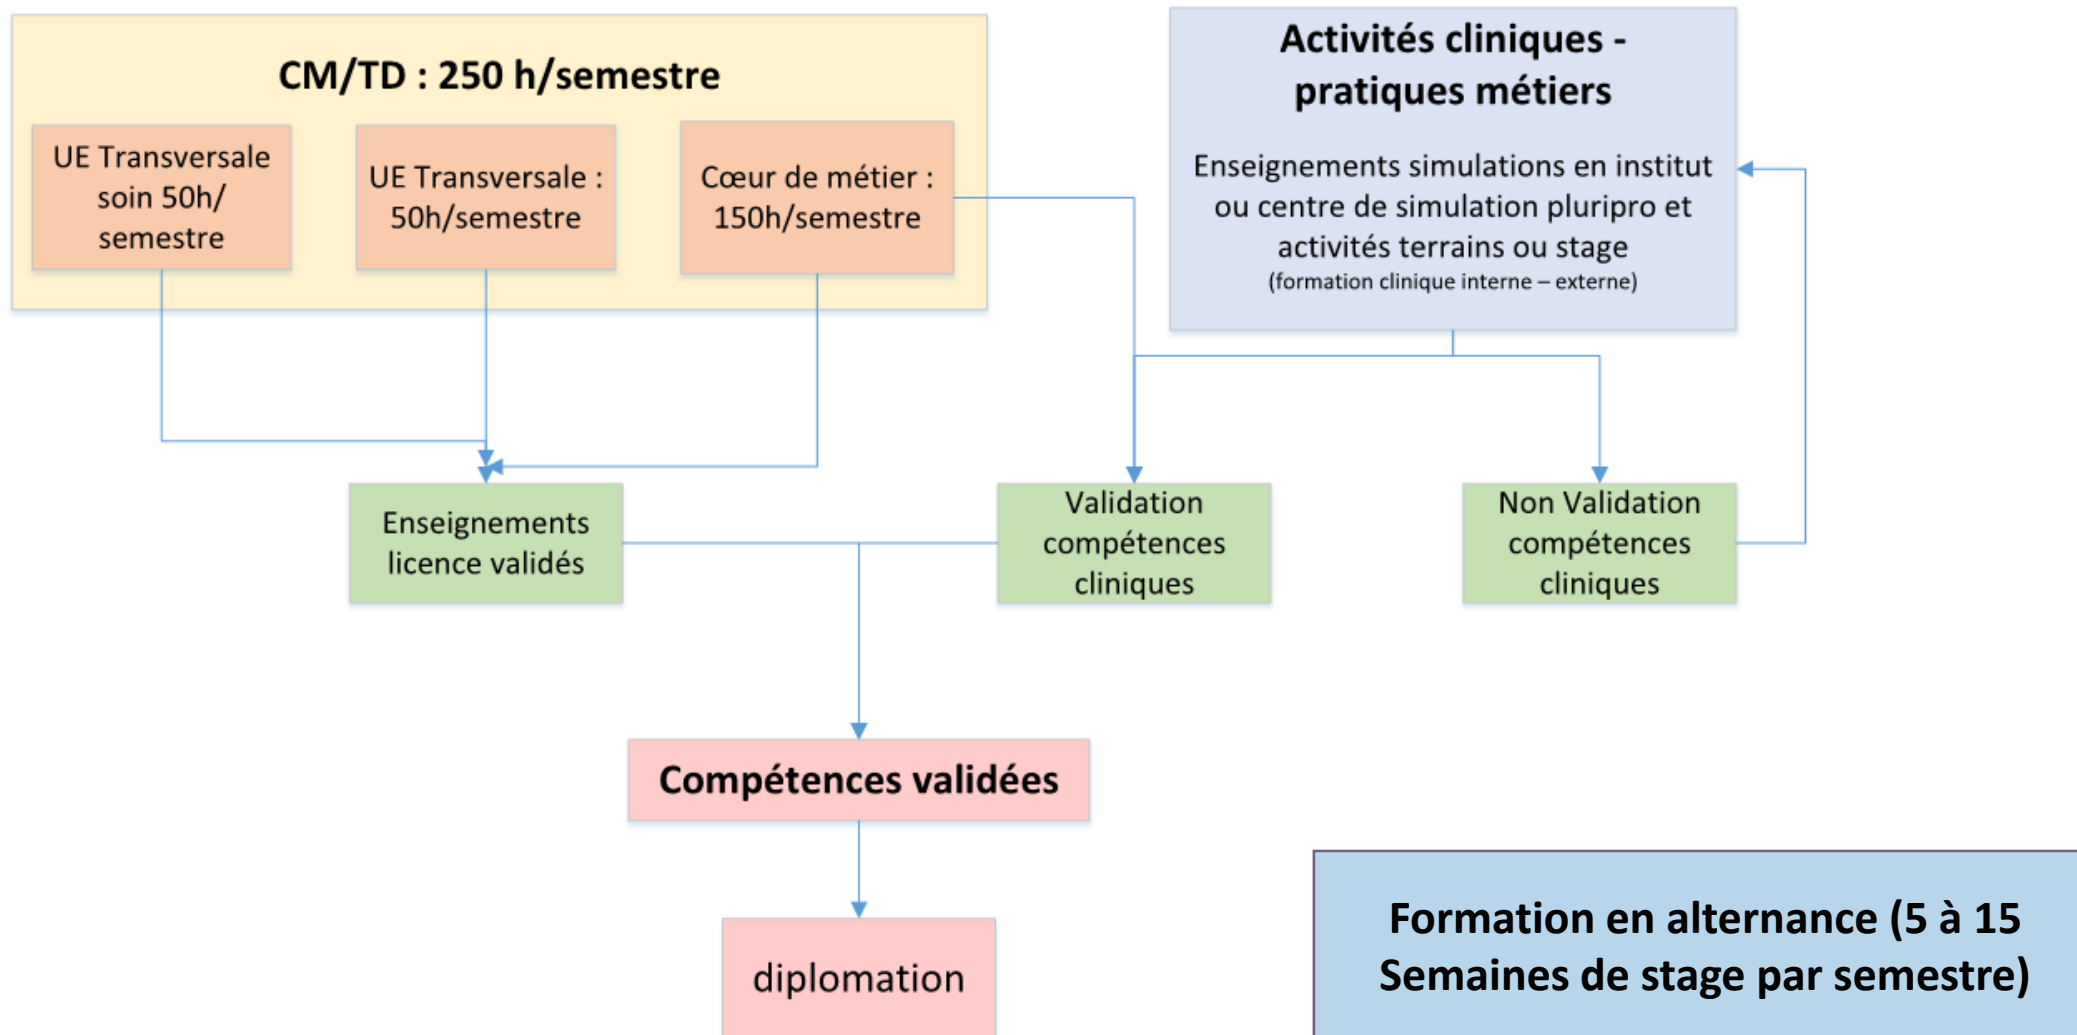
CM/TD : 250 h/semestre

UE Transversale soin 50h/ semestre

UE Transversale : 50h/semestre

Cœur de métier : 150h/semestre

Activités cliniques - pratiques métiers

Enseignements simulations en institut ou centre de simulation pluripro et activités terrains ou stage
(formation clinique interne – externe)

Enseignements licence validés

Validation compétences cliniques

Non Validation compétences cliniques

Compétences validées

diplomation

Formation en alternance (5 à 15 Semaines de stage par semestre)